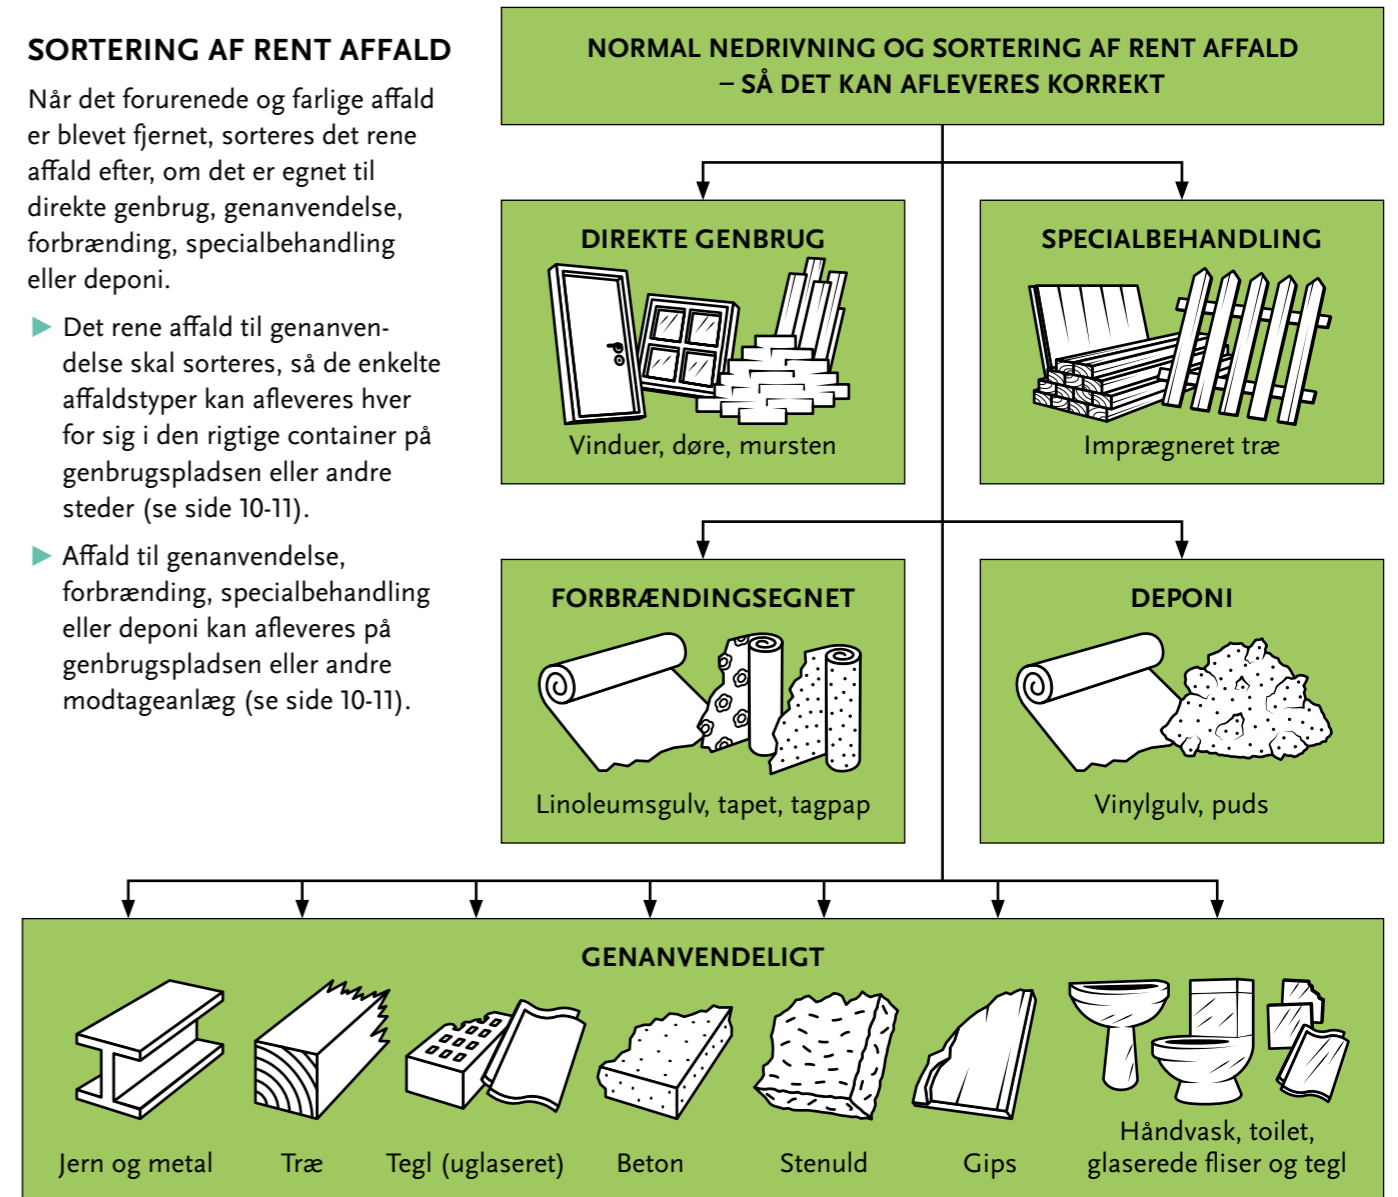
SORTERING AF RENT AFFALD

Når det forurenede og farlige affald er blevet fjernet, sorteres det rene affald efter, om det er egnet til direkte genbrug, genanvendelse, forbrænding, specialbehandling eller deponi.

▶ Det rene affald til genanvendelse skal sorteres, så de enkelte affaldstyper kan afleveres hver for sig i den rigtige container på genbrugspladsen eller andre steder (se side 10-11).

▶ Affald til genanvendelse, forbrænding, specialbehandling eller deponi kan afleveres på genbrugspladsen eller andre modtageanlæg (se side 10-11).

NORMAL NEDRIVNING OG SORTERING AF RENT AFFALD – SÅ DET KAN AFLEVERES KORREKT

DIREKTE GENBRUG
Vinduer, døre, mursten

SPECIALBEHANDLING
Imprægneret træ

FORBRÆNDINGSEGNET
Linoleumsgulv, tapet, tagpap

DEPONI
Vinylgulv, puds

GENANVENDELIGT
Jern og metal
Træ
Tegl (uglaseret)
Beton
Stenuld
Gips
Håndvask, toilet, glaserede fliser og tegl